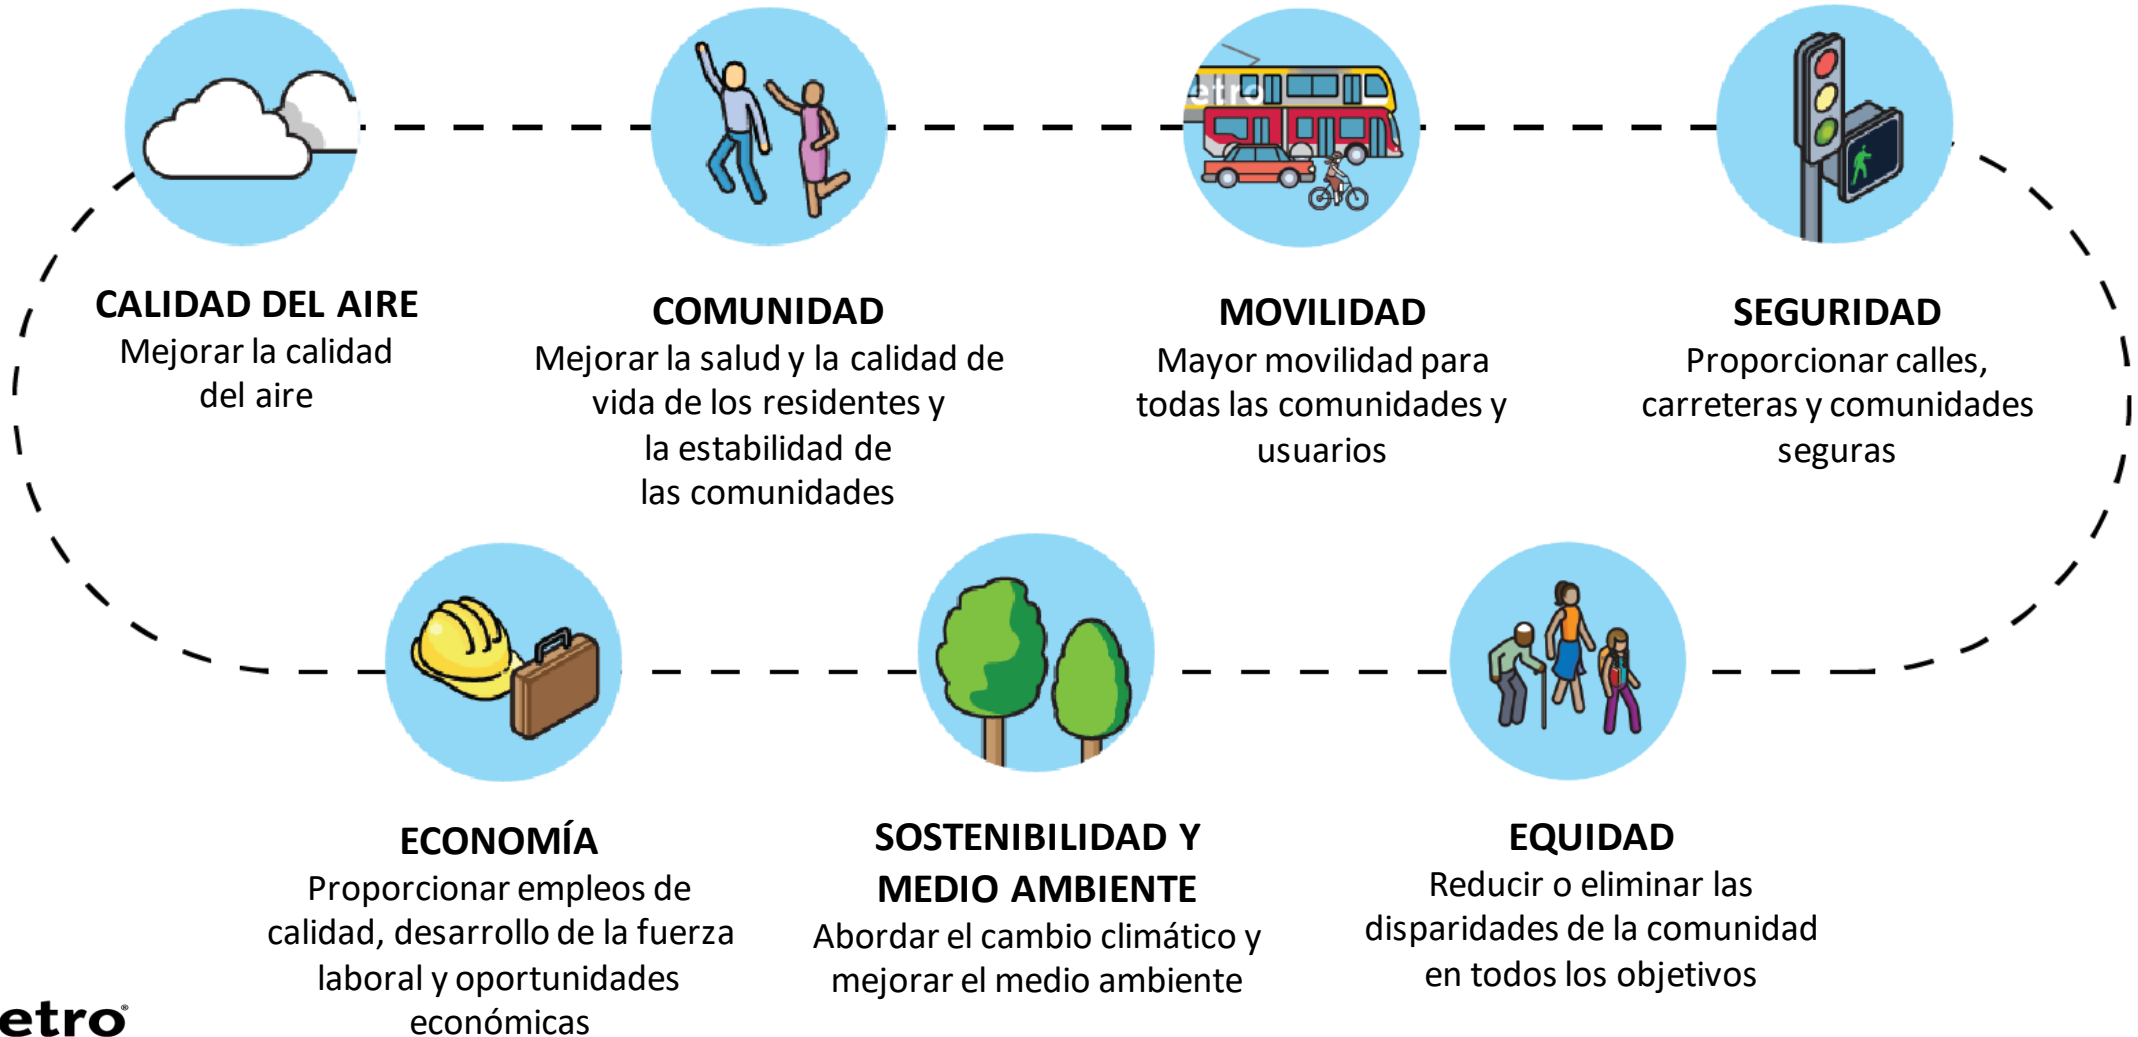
CALIDAD DEL AIRE
Mejorar la calidad del aire

COMUNIDAD
Mejorar la salud y la calidad de vida de los residentes y la estabilidad de las comunidades

MOVILIDAD
Mayor movilidad para todas las comunidades y usuarios

SEGURIDAD
Proporcionar calles, carreteras y comunidades seguras

ECONOMÍA
Proporcionar empleos de calidad, desarrollo de la fuerza laboral y oportunidades económicas

SOSTENIBILIDAD Y MEDIO AMBIENTE
Abordar el cambio climático y mejorar el medio ambiente

EQUIDAD
Reducir o eliminar las disparidades de la comunidad en todos los objetivos

etro